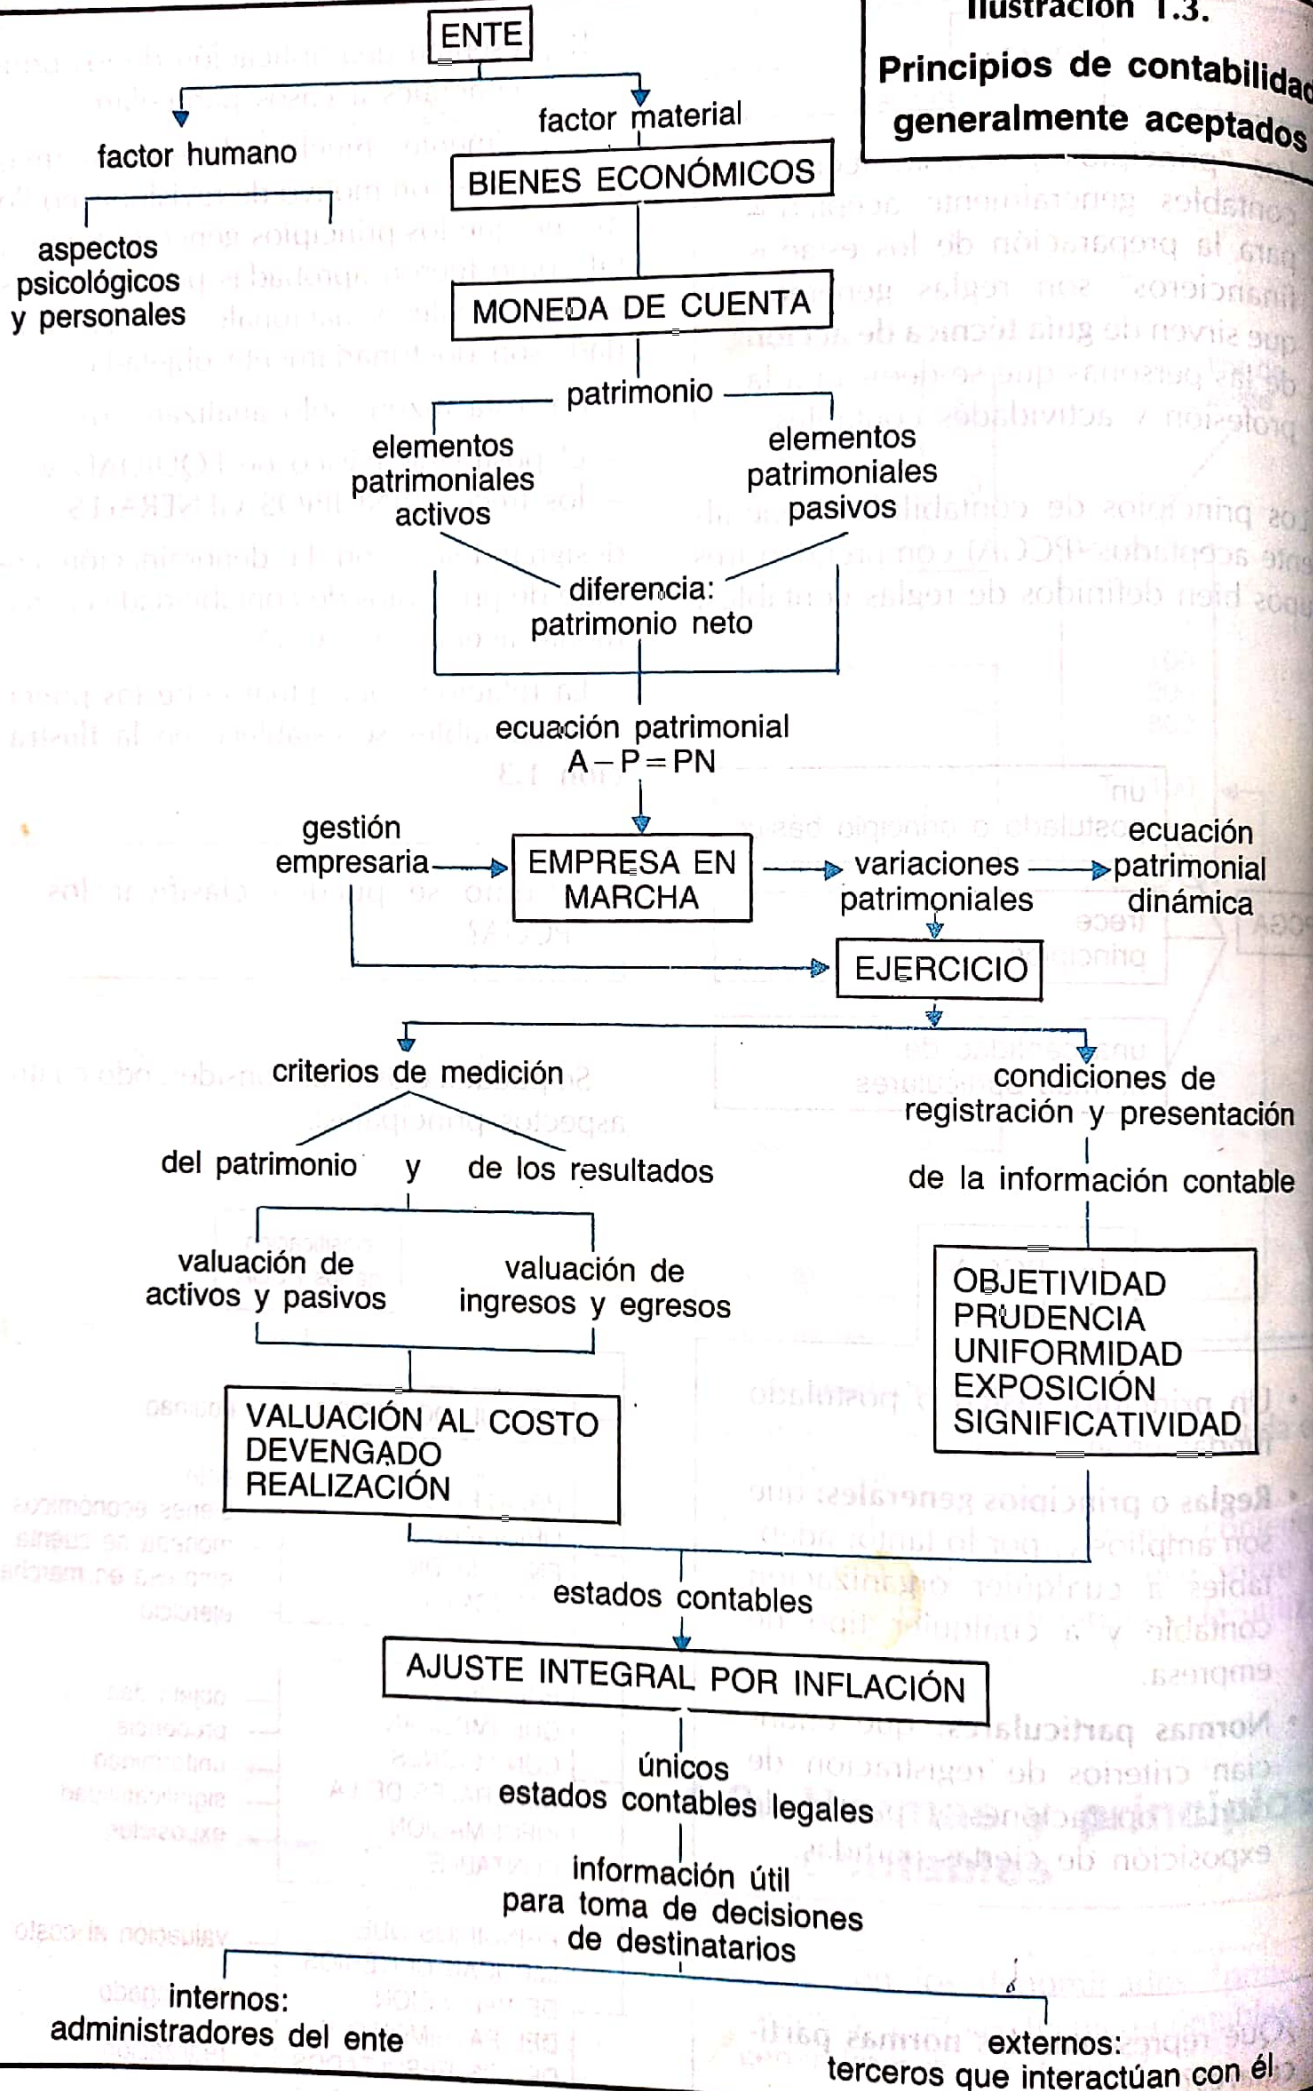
Ilustración 1.3.
Principios de contabilidad generalmente aceptados

ENTE

factor humano

aspectos psicológicos y personales

factor material

BIENES ECONÓMICOS

MONEDA DE CUENTA

patrimonio

elementos patrimoniales activos

elementos patrimoniales pasivos

diferencia: patrimonio neto

ecuación patrimonial
A – P = PN

gestión empresaria

EMPRESA EN MARCHA

variaciones patrimoniales

ecuación patrimonial dinámica

EJERCICIO

criterios de medición

del patrimonio y de los resultados

valuación de activos y pasivos

valuación de ingresos y egresos

VALUACIÓN AL COSTO
DEVENGADO
REALIZACIÓN

condiciones de registración y presentación

de la información contable

OBJETIVIDAD
PRUDENCIA
UNIFORMIDAD
EXPOSICIÓN
SIGNIFICATIVIDAD

estados contables

AJUSTE INTEGRAL POR INFLACIÓN

únicos estados contables legales

información útil para toma de decisiones de destinatarios

internos: administradores del ente

externos: terceros que interactúan con él